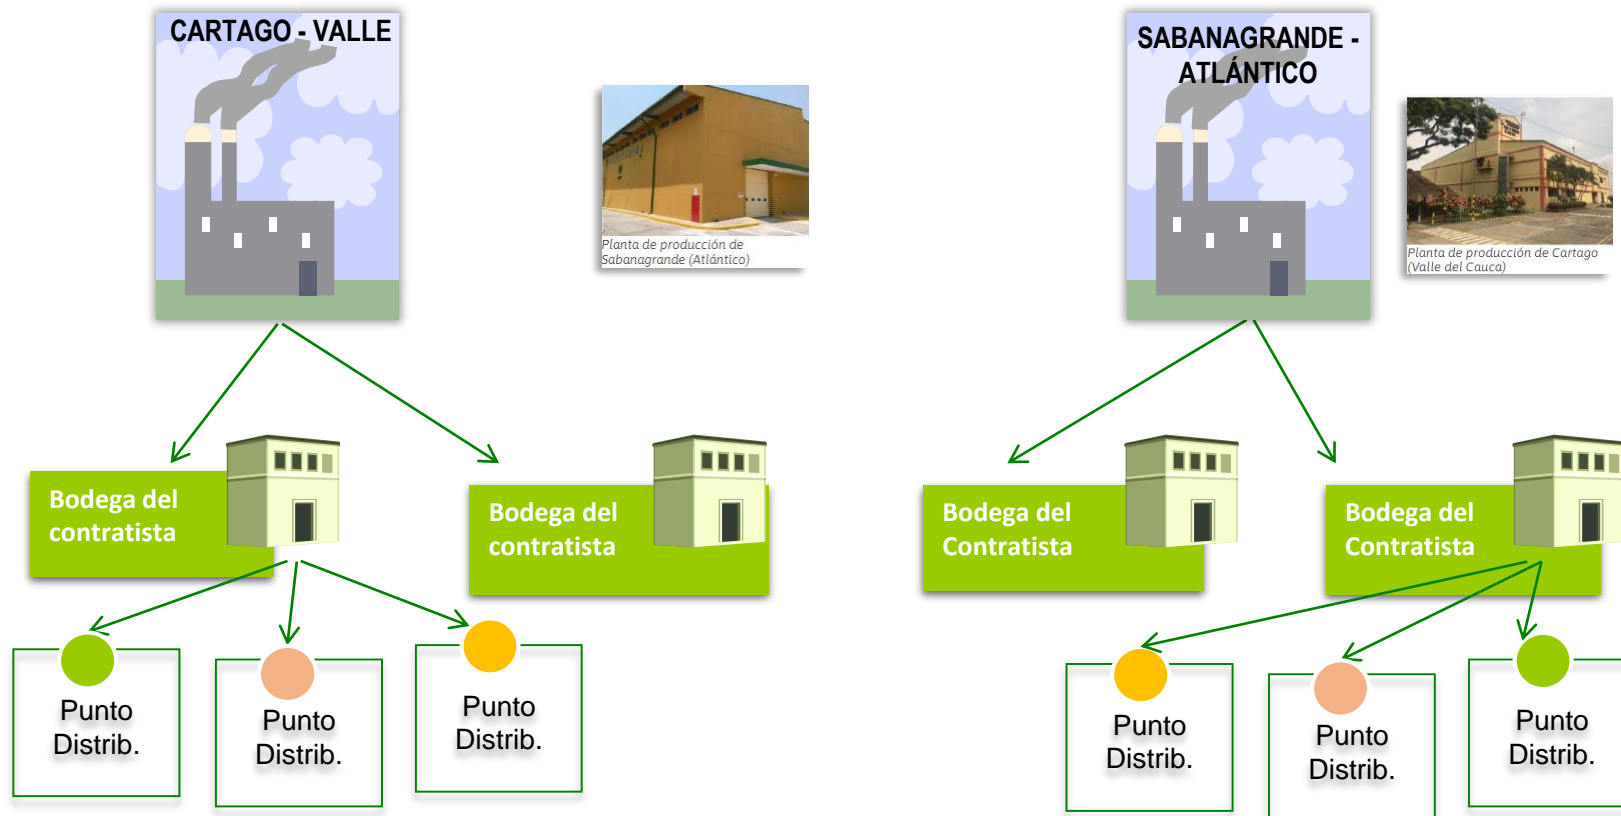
CARTAGO - VALLE

Planta de producción de Sabanagrande (Atlántico)

SABANAGRANDE - ATLÁNTICO

Planta de producción de Cartago (Valle del Cauca)

Bodega del contratista

Bodega del contratista

Bodega del Contratista

Bodega del Contratista

Punto Distrib.

Punto Distrib.

Punto Distrib.

Punto Distrib.

Punto Distrib.

Punto Distrib.